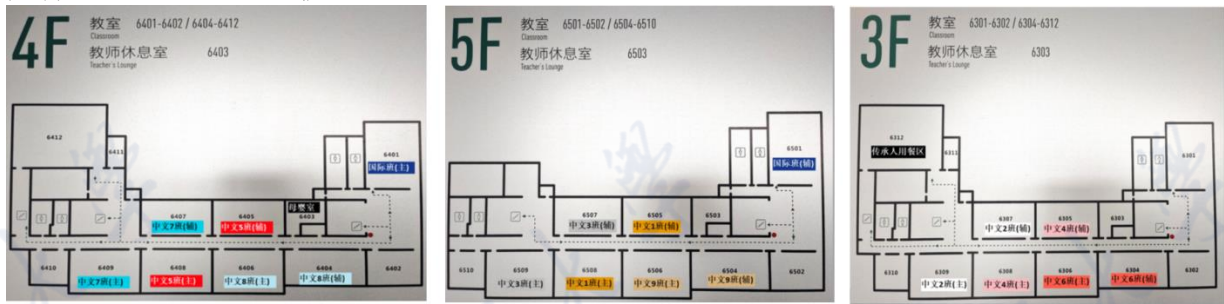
4F
教室 6401-6402 / 6404-6412
Classroom
教师休息室 6403
Teacher's Lounge

6412
6411
6401
国际班(主)
6407
中文7班(辅)
6405
中文5班(辅)
6403
休憩室
6410
6409
中文7班(主)
6408
中文5班(主)
6406
中文8班(主)
6404
中文8班(辅)
6402

5F
教室 6501-6502 / 6504-6510
Classroom
教师休息室 6503
Teacher's Lounge

6501
国际班(辅)
6507
中文3班(辅)
6505
中文1班(辅)
6503
6510
6509
中文3班(主)
6508
中文1班(主)
6506
中文9班(主)
6504
中文9班(辅)
6502

3F
教室 6301-6302 / 6304-6312
Classroom
教师休息室 6303
Teacher's Lounge

6312
传承人用餐区
6311
6301
6307
中文2班(辅)
6305
中文4班(辅)
6303
6310
6309
中文2班(主)
6308
中文4班(主)
6306
中文6班(主)
6304
中文6班(辅)
6302